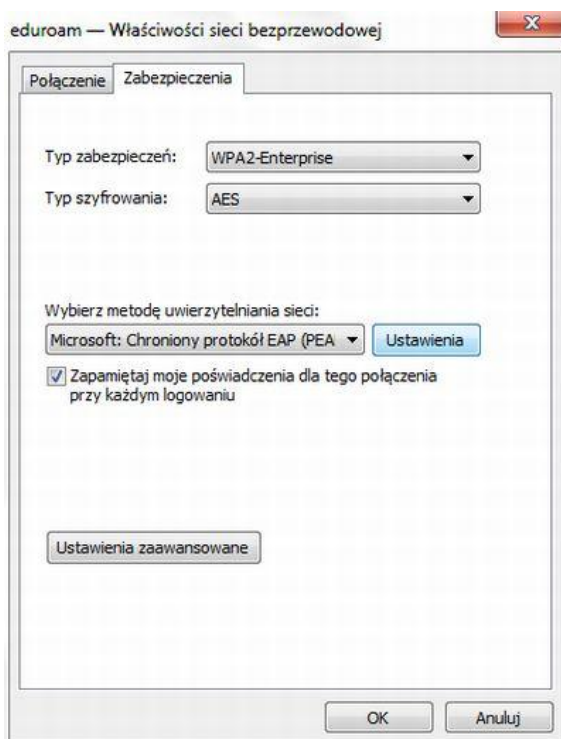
eduroam — Właściwości sieci bezprzewodowej

Połączenie Zabezpieczenia

Typ zabezpieczeń: WPA2-Enterprise

Typ szyfrowania: AES

Wybierz metodę uwierzytelniania sieci:

Microsoft: Chroniony protokół EAP (PEA

Ustawienia

Zapamiętaj moje poświadczenia dla tego połączenia przy każdym logowaniu

Ustawienia zaawansowane

OK

Anuluj